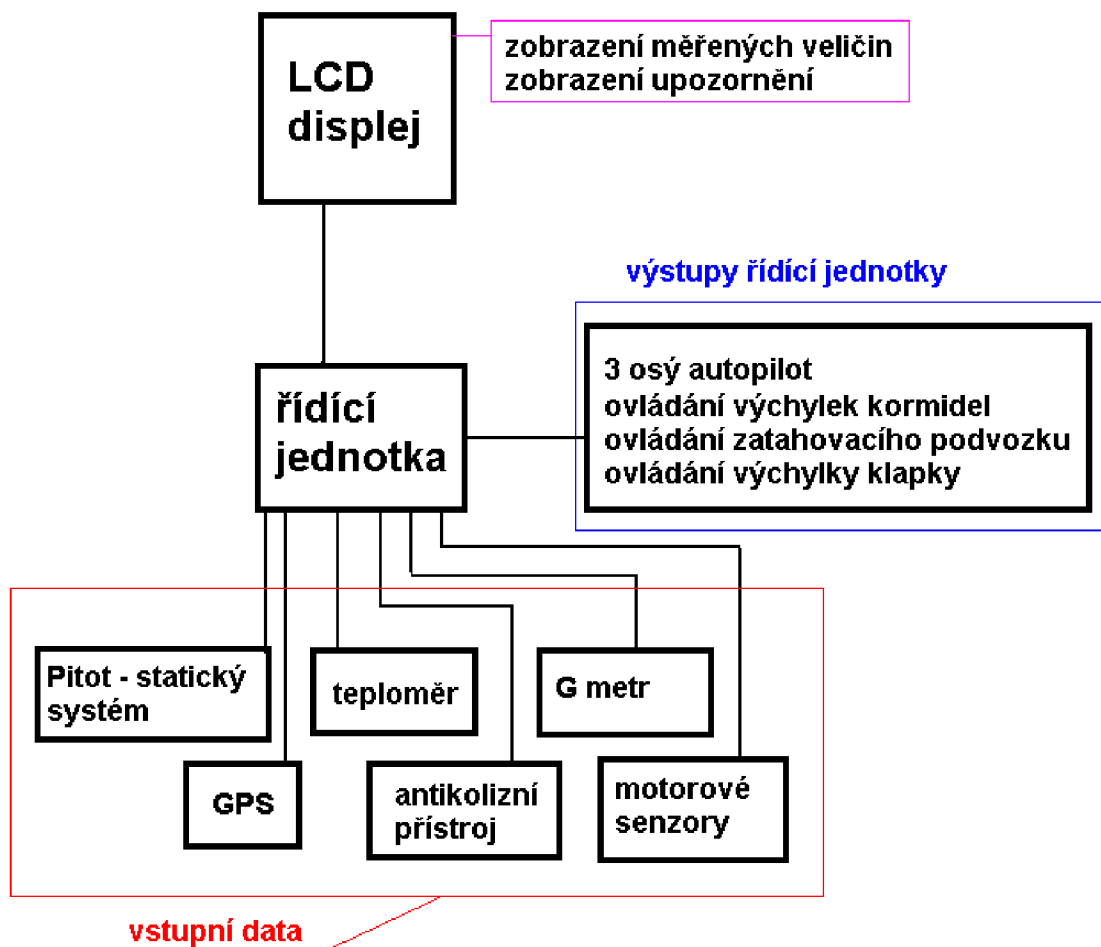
LCD displej

zobrazení měřených veličin
zobrazení upozornění

výstupy řídící jednotky

řídící jednotka

3 osý autopilot
ovládání výchylek kormidel
ovládání zatahovacího podvozku
ovládání výchylky klapky

Pitot - statický systém

teploměr

G metr

GPS

antikolizní přístroj

motorové senzory

vstupní data